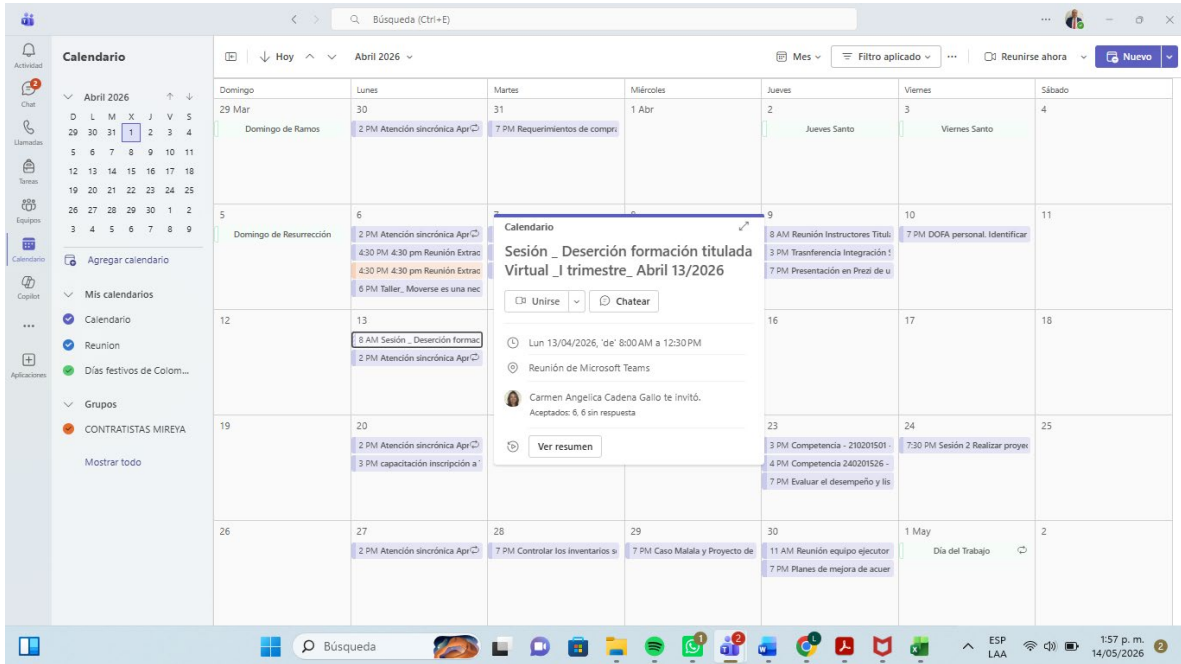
Búsqueda (Ctrl+E)

Actividad
Chat
Llamadas
Tareas
Equipos
Calendario
Copilot
...
Aplicaciones

Calendario

Abril 2026

| D | L | M | X | J | V | S |
|---|---|---|---|---|---|---|
| 29 | 30 | 31 | 1 | 2 | 3 | 4 |
| 5 | 6 | 7 | 8 | 9 | 10 | 11 |
| 12 | 13 | 14 | 15 | 16 | 17 | 18 |
| 19 | 20 | 21 | 22 | 23 | 24 | 25 |
| 26 | 27 | 28 | 29 | 30 | 1 | 2 |
| 3 | 4 | 5 | 6 | 7 | 8 | 9 |

Agregar calendario

Mis calendarios
Calendario
Reunion
Días festivos de Colom...

Grupos
CONTRATISTAS MIREYA

Mostrar todo

Hoy
Abril 2026
Mes
Filtro aplicado
...
Reunirse ahora
Nuevo

| Domingo | Lunes | Martes | Miércoles | Jueves | Viernes | Sábado |
|---|---|---|---|---|---|---|
| 29 Mar Domingo de Ramos | 30 2 PM Atención sincrónica Apr | 31 7 PM Requerimientos de compra | 1 Abr | 2 Jueves Santo | 3 Viernes Santo | 4 |
| 5 Domingo de Resurrección | 6 2 PM Atención sincrónica Apr; 4:30 PM 4:30 pm Reunión Extrac; 4:30 PM 4:30 pm Reunión Extrac; 6 PM Taller_ Moverse es una nec | 7 | | 9 8 AM Reunión Instructores Titul; 3 PM Trasnferencia Integración; 7 PM Presentación en Prezi de u | 10 7 PM DOFA personal. Identificar | 11 |
| 12 | 13 8 AM Sesión _ Deserción formac; 2 PM Atención sincrónica Apr | | | 16 | 17 | 18 |
| 19 | 20 2 PM Atención sincrónica Apr; 3 PM capacitación inscripción a | | | 23 3 PM Competencia - 210201501 -; 4 PM Competencia 240201526 -; 7 PM Evaluar el desempeño y lis | 24 7:30 PM Sesión 2 Realizar proyec | 25 |
| 26 | 27 2 PM Atención sincrónica Apr | 28 7 PM Controlar los inventarios s | 29 7 PM Caso Malala y Proyecto de | 30 11 AM Reunión equipo ejecutor; 7 PM Planes de mejora de acuer | 1 May Día del Trabajo | 2 |

Calendario
Sesión _ Deserción formación titulada Virtual _I trimestre_ Abril 13/2026
Unirse
Chatear
Lun 13/04/2026, 'de' 8:00 AM a 12:30 PM
Reunión de Microsoft Teams
Carmen Angelica Cadena Galio te invitó.
Aceptados: 6, 6 sin respuesta
Ver resumen

Búsqueda
ESP LAA
1:57 p. m.
14/05/2026